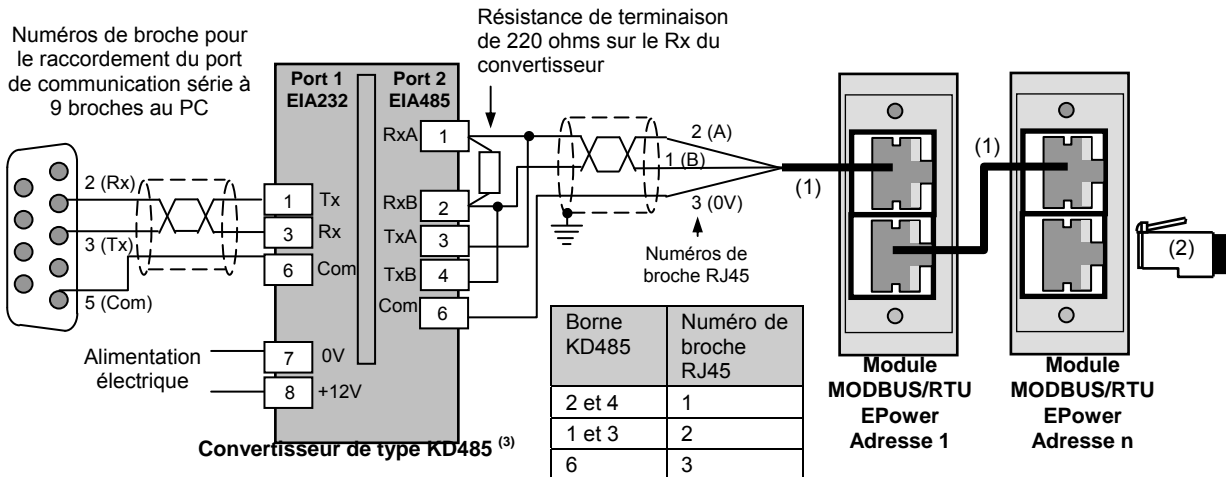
Numéros de broche pour le raccordement du port de communication série à 9 broches au PC

Résistance de terminaison de 220 ohms sur le Rx du convertisseur

Port 1 EIA232

Port 2 EIA485

2 (Rx)

3 (Tx)

5 (Com)

1 Tx

3 Rx

6 Com

RxA 1

RxB 2

TxA 3

TxB 4

Com 6

2 (A)

1 (B)

3 (0V)

Numéros de broche RJ45

(1)

(1)

(2)

Alimentation électrique

7 0V

8 +12V

Convertisseur de type KD485 $^{(3)}$

| Borne KD485 | Numéro de broche RJ45 |
|---|---|
| 2 et 4 | 1 |
| 1 et 3 | 2 |
| 6 | 3 |

Module MODBUS/RTU EPower Adresse 1

Module MODBUS/RTU EPower Adresse n